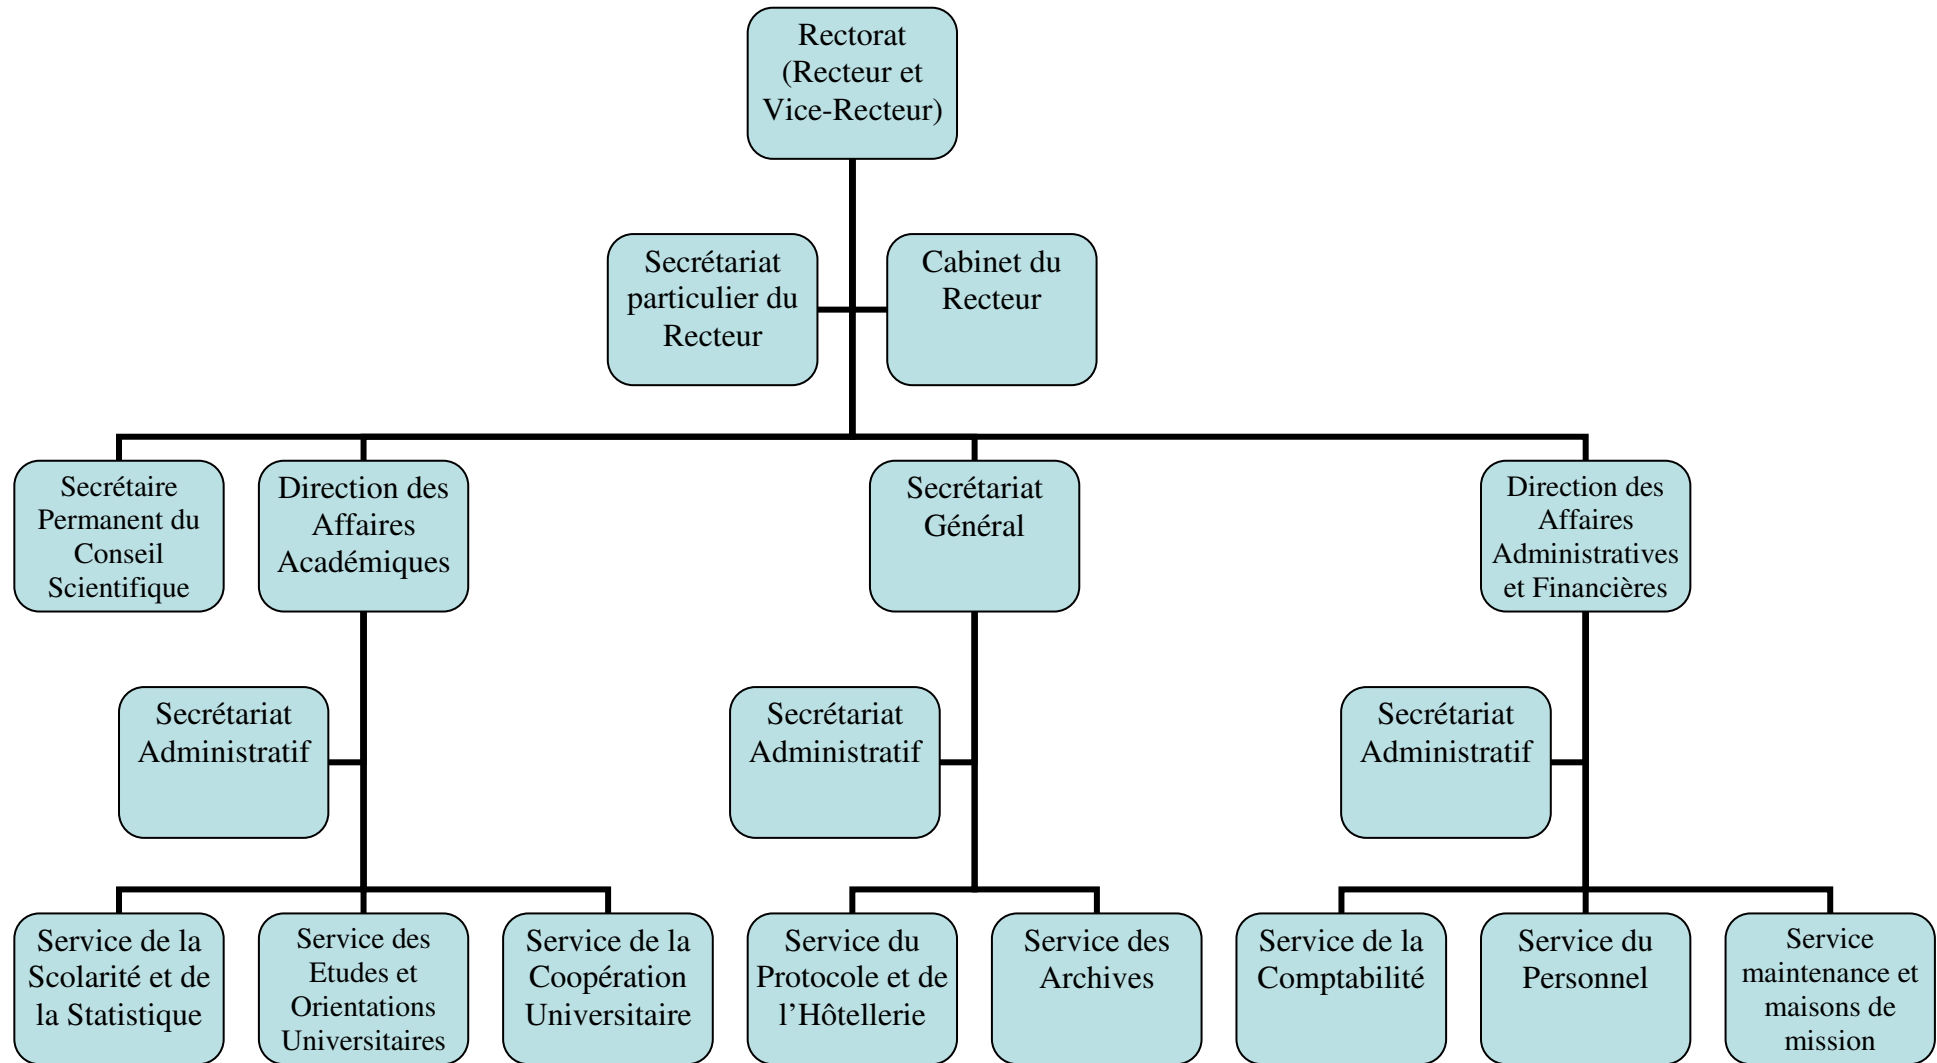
Rectorat (Recteur et Vice-Recteur)

Secrétariat particulier du Recteur

Cabinet du Recteur

Secrétaire Permanent du Conseil Scientifique

Direction des Affaires Académiques

Secrétariat Général

Direction des Affaires Administratives et Financières

Secrétariat Administratif

Secrétariat Administratif

Secrétariat Administratif

Service de la Scolarité et de la Statistique

Service des Etudes et Orientations Universitaires

Service de la Coopération Universitaire

Service du Protocole et de l'Hôtellerie

Service des Archives

Service de la Comptabilité

Service du Personnel

Service maintenance et maisons de mission